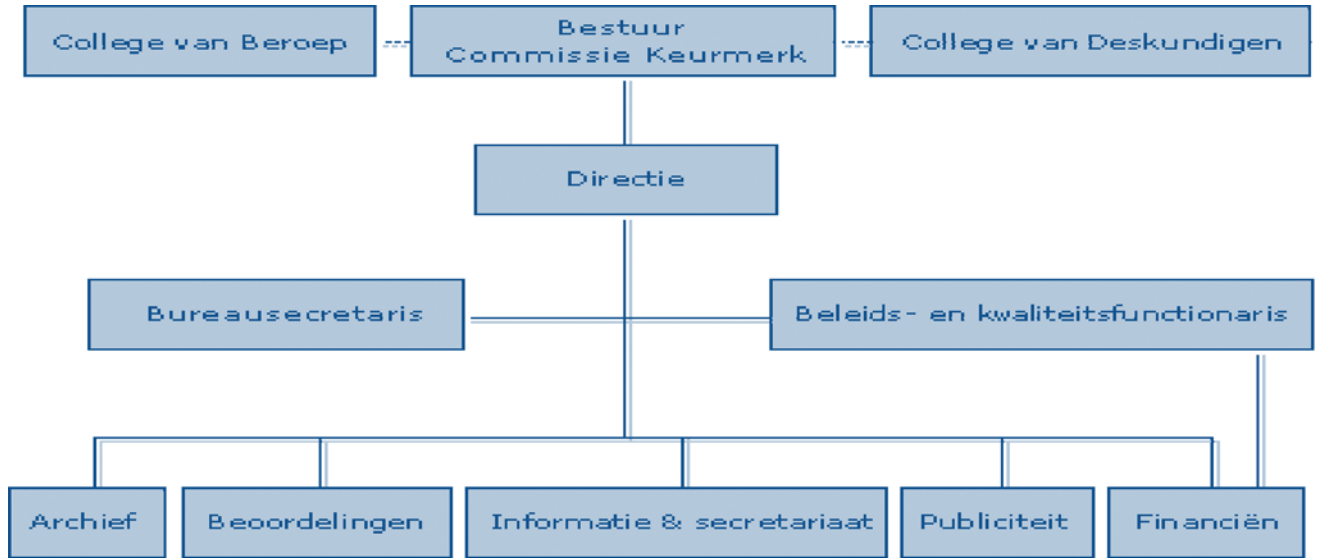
College van Beroep

Bestuur
Commissie Keurmerk

College van Deskundigen

Directie

Bureausecretaris

Beleids- en kwaliteitsfunctionaris

Archief

Beoordelingen

Informatie & secretariaat

Publiciteit

Financiën